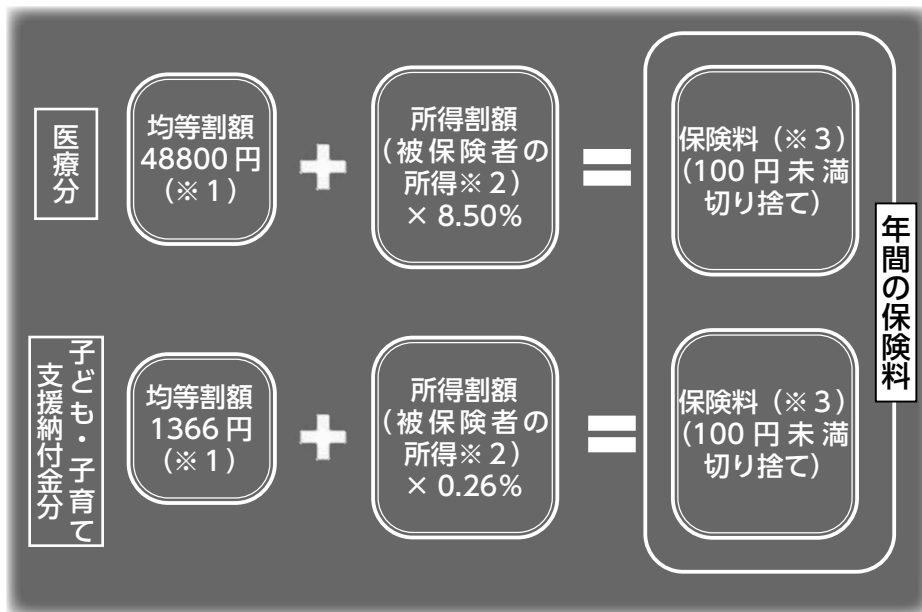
医療分

均等割額
48800円
（※1）

所得割額
（被保険者の所得※2）
× 8.50%

保険料（※3）
（100円未満切り捨て）

子ども・子育て支援納付金分

均等割額
1366円
（※1）

所得割額
（被保険者の所得※2）
× 0.26%

保険料（※3）
（100円未満切り捨て）

年間の保険料